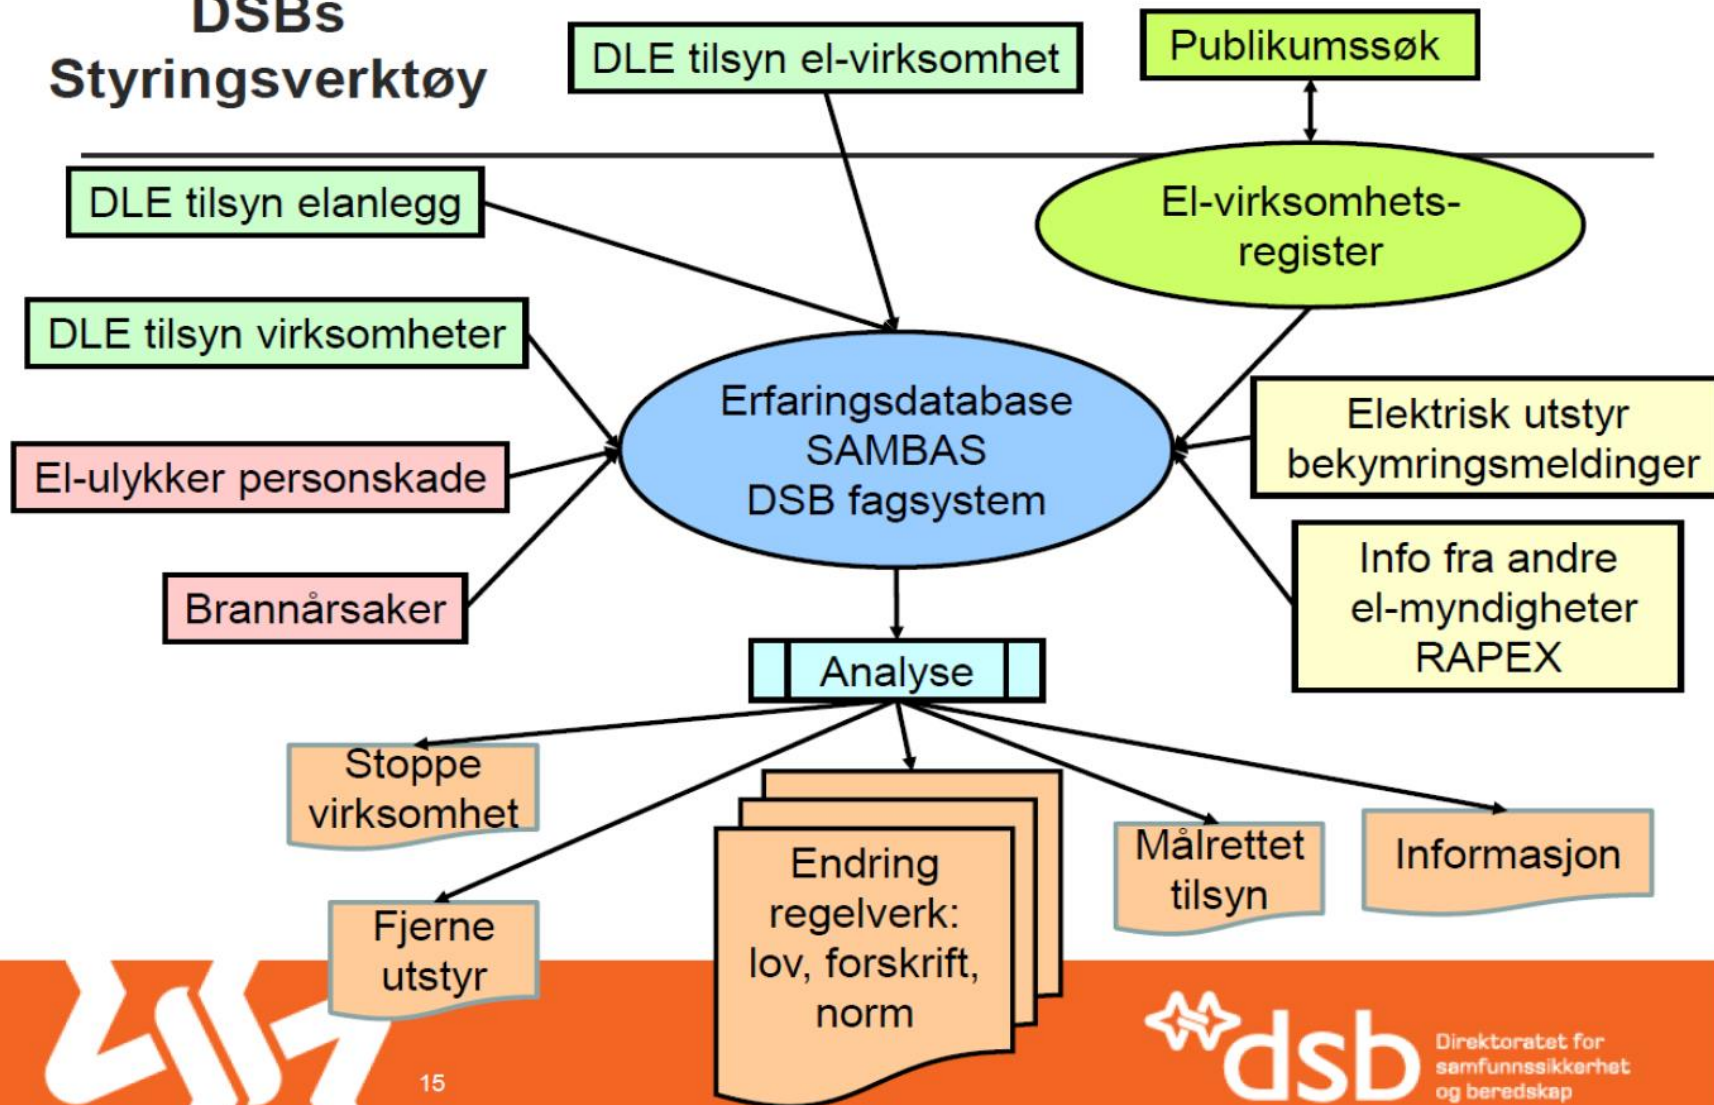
DSBs Styringsverktøy

DLE tilsyn el-virksomhet

Publikumssøk

DLE tilsyn elanlegg

El-virksomhets-register

DLE tilsyn virksomheter

Erfaringsdatabase SAMBAS DSB fagsystem

Elektrisk utstyr bekymringsmeldinger

El-ulykker personskade

Info fra andre el-myndigheter RAPEX

Brannårsaker

Analyse

Stoppe virksomhet

Endring regelverk: lov, forskrift, norm

Målrettet tilsyn

Informasjon

Fjerne utstyr

15

dsb Direktoratet for samfunnssikkerhet og beredskap